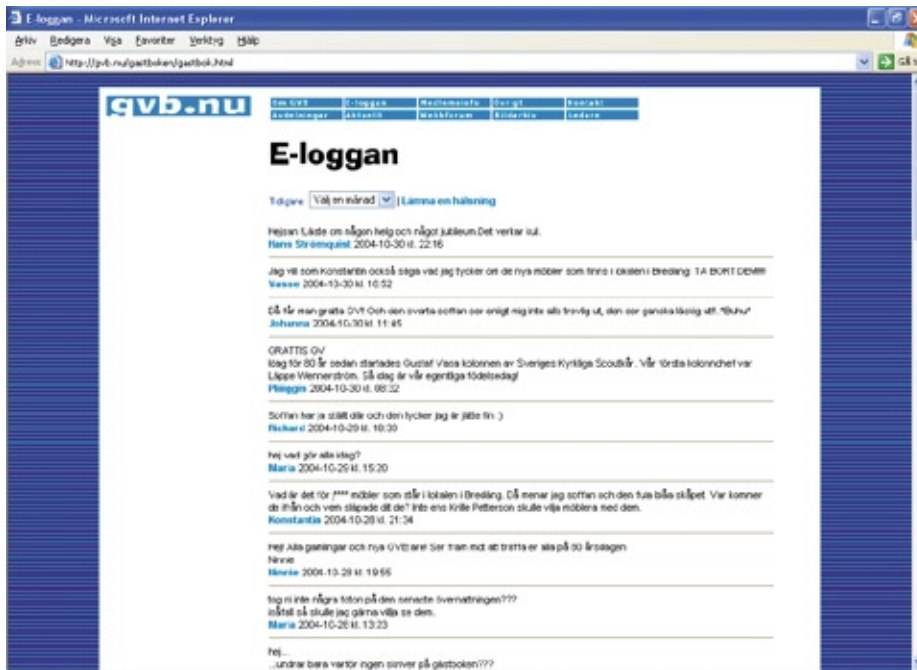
E-loggan - Microsoft Internet Explorer

Arkiv Redigera Visa Favoriter Verktyg Hjälp

Adress http://gvb.nu/gastboken/gastbok.html

Gå till

gvb.nu

Om GVB | E-loggan | Medlemsinfo | Övrigt | Kontakt
Avdelningar | Aktuellt | Webbforum | Bildarkiv | Ledare

E-loggan

Tidigare Välj en månad | Lämna en hälsning

Hejsan !Läste om någon helg och något jubileum.Det verkar kul.
Hans Strömquist 2004-10-30 kl. 22:16

Jag vill som Konstantin också säga vad jag tycker om de nya möbler som finns i lokalen i Bredäng: TA BORT DEM!!!
Vasse 2004-10-30 kl. 10:52

Då får man gratta GV! Och den svarta soffan ser enligt mig inte alls trevlig ut, den ser ganska läskig ut! *Buhu*
Johanna 2004-10-30 kl. 11:45

GRATTIS GV
Idag för 80 år sedan startades Gustaf Vasa kolonnen av Sveriges Kyrkliga Scoutkår. Vår första kolonnchef var Lägge Wennerström. Så idag är vår egentliga födelsedag!
Pinggis 2004-10-30 kl. 08:32

Soffan har ja stått där och den tycker jag är jätte fin :)
Richard 2004-10-29 kl. 10:30

hej vad gör alla idag?
Maria 2004-10-29 kl. 15:20

Vad är det för /*** möbler som står i lokalen i Bredäng. Då menar jag soffan och den fula blåa skåpet. Var kommer de ifrån och vem släpade dit de? Inte ens Kalle Petterson skulle vilja möblera med dem.
Konstantin 2004-10-28 kl. 21:34

Hej! Alla gamlingar och nya GVBare! Ser fram mot att träffa er alla på 80 årsdagen
Ninnie
Ninnie 2004-10-28 kl. 19:55

tog ni inte några foton på den senaste övernattningen???
Isåfall så skulle jag gärna vilja se dem.
Maria 2004-10-28 kl. 13:23

hej...
...undrar bara varför ingen skriver på gästboken???